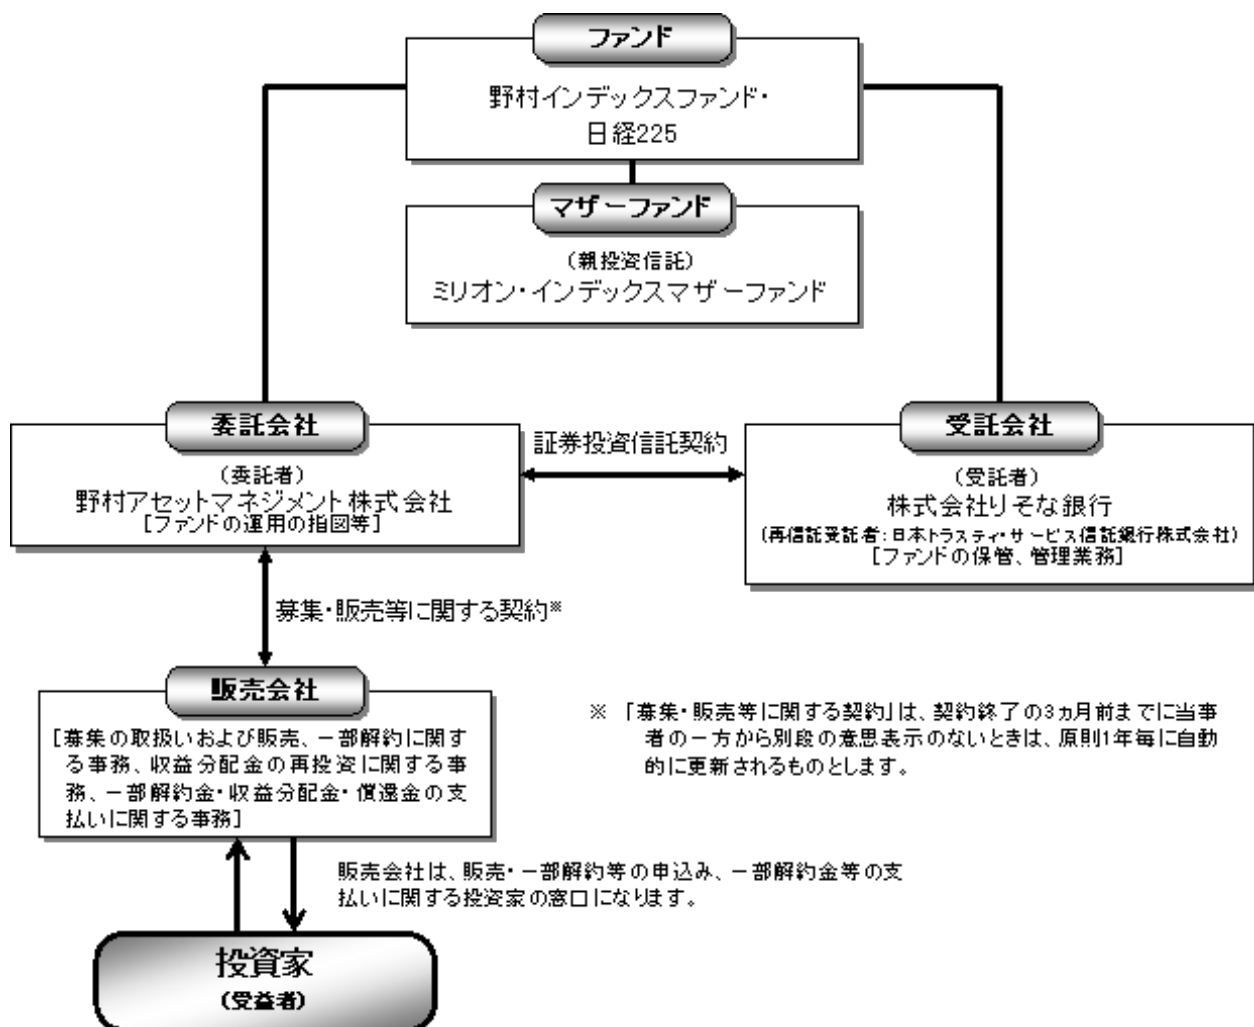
ファンド

野村インデックスファンド・日経225

マザーファンド

（親投資信託）
ミリオン・インデックスマザーファンド

委託会社

（委託者）
野村アセットマネジメント株式会社
［ファンドの運用の指図等］

証券投資信託契約

受託会社

（受託者）
株式会社りそな銀行
（再信託受託者：日本トラスティ・サービス信託銀行株式会社）
［ファンドの保管、管理業務］

募集・販売等に関する契約※

販売会社

［募集の取扱いおよび販売、一部解約に関する事務、収益分配金の再投資に関する事務、一部解約金・収益分配金・償還金の支払いに関する事務］

※「募集・販売等に関する契約」は、契約終了の3ヵ月前までに当事者の一方から別段の意思表示のないときは、原則1年毎に自動的に更新されるものとします。

販売会社は、販売・一部解約等の申込み、一部解約金等の支払いに関する投資家の窓口になります。

投資家
（受益者）